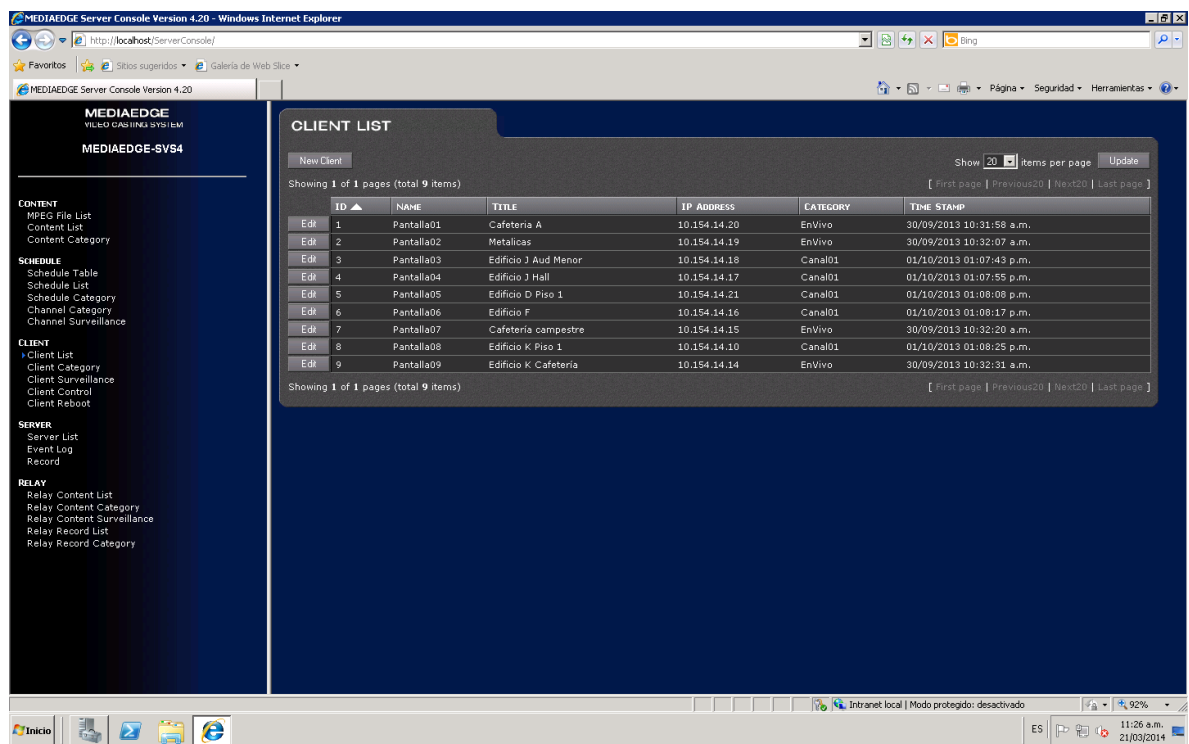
MEDIAEDGE Server Console Version 4.20 - Windows Internet Explorer

http://localhost/ServerConsole/

Bing

Favoritos | Sitios sugeridos ▾ | Galería de Web Slice ▾

MEDIAEDGE Server Console Version 4.20

Página ▾ Seguridad ▾ Herramientas ▾

MEDIAEDGE
VIDEO CASTING SYSTEM

MEDIAEDGE-SVS4

CONTENT
MPEG File List
Content List
Content Category

SCHEDULE
Schedule Table
Schedule List
Schedule Category
Channel Category
Channel Surveillance

CLIENT
Client List
Client Category
Client Surveillance
Client Control
Client Reboot

SERVER
Server List
Event Log
Record

RELAY
Relay Content List
Relay Content Category
Relay Content Surveillance
Relay Record List
Relay Record Category

CLIENT LIST

New Client

Show 20 items per page Update

Showing 1 of 1 pages (total 9 items)

[ First page | Previous20 | Next20 | Last page ]

| | ID ▲ | NAME | TITLE | IP ADDRESS | CATEGORY | TIME STAMP |
|---|---|---|---|---|---|---|
| Edit | 1 | Pantalla01 | Cafeteria A | 10.154.14.20 | EnVivo | 30/09/2013 10:31:58 a.m. |
| Edit | 2 | Pantalla02 | Metalicas | 10.154.14.19 | EnVivo | 30/09/2013 10:32:07 a.m. |
| Edit | 3 | Pantalla03 | Edificio J Aud Menor | 10.154.14.18 | Canal01 | 01/10/2013 01:07:43 p.m. |
| Edit | 4 | Pantalla04 | Edificio J Hall | 10.154.14.17 | Canal01 | 01/10/2013 01:07:55 p.m. |
| Edit | 5 | Pantalla05 | Edificio D Piso 1 | 10.154.14.21 | Canal01 | 01/10/2013 01:08:08 p.m. |
| Edit | 6 | Pantalla06 | Edificio F | 10.154.14.16 | Canal01 | 01/10/2013 01:08:17 p.m. |
| Edit | 7 | Pantalla07 | Cafetería campestre | 10.154.14.15 | EnVivo | 30/09/2013 10:32:20 a.m. |
| Edit | 8 | Pantalla08 | Edificio K Piso 1 | 10.154.14.10 | Canal01 | 01/10/2013 01:08:25 p.m. |
| Edit | 9 | Pantalla09 | Edificio K Cafetería | 10.154.14.14 | EnVivo | 30/09/2013 10:32:31 a.m. |

Showing 1 of 1 pages (total 9 items)

[ First page | Previous20 | Next20 | Last page ]

Intranet local | Modo protegido: desactivado

92%

Inicio

ES

11:26 a.m.
21/03/2014